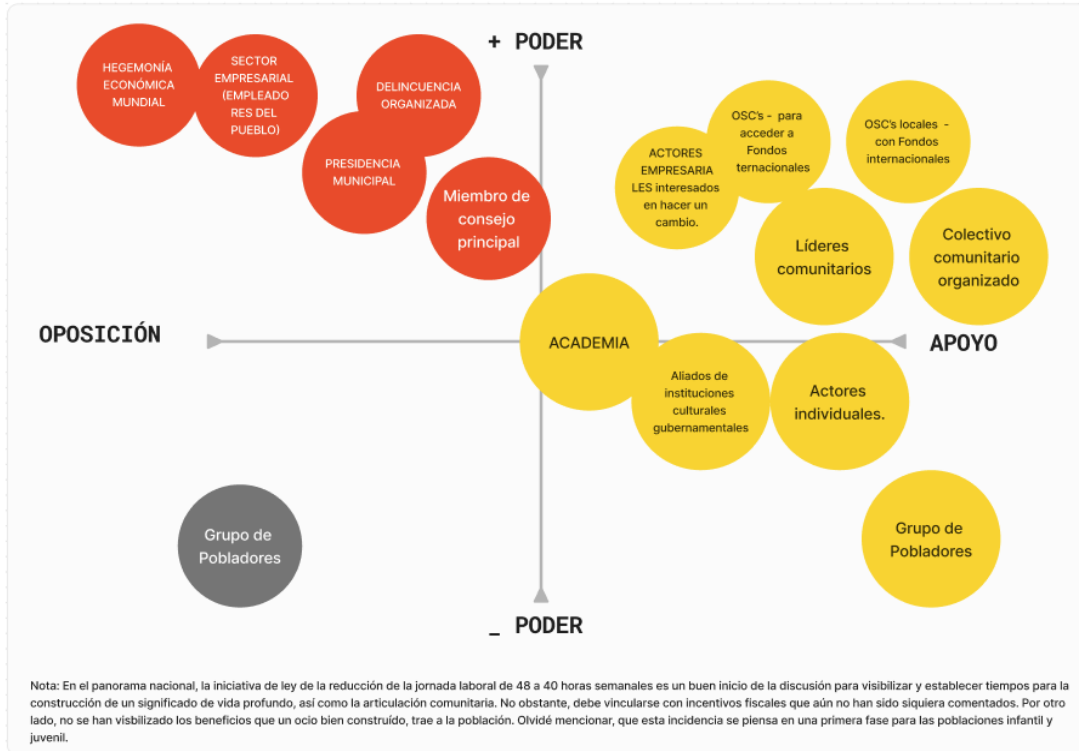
+ PODER

HEGEMONÍA ECONÓMICA MUNDIAL

SECTOR EMPRESARIAL (EMPLEADO RES DEL PUEBLO)

DELINCUENCIA ORGANIZADA

PRESIDENCIA MUNICIPAL

Miembro de consejo principal

ACTORES EMPRESARIA LES interesados en hacer un cambio.

OSC's - para acceder a Fondos ternacionales

OSC's locales - con Fondos internacionales

Líderes comunitarios

Colectivo comunitario organizado

OPOSICIÓN

ACADEMIA

APOYO

Aliados de instituciones culturales gubernamentales

Actores individuales.

Grupo de Pobladores

Grupo de Pobladores

_ PODER

Nota: En el panorama nacional, la iniciativa de ley de la reducción de la jornada laboral de 48 a 40 horas semanales es un buen inicio de la discusión para visibilizar y establecer tiempos para la construcción de un significado de vida profundo, así como la articulación comunitaria. No obstante, debe vincularse con incentivos fiscales que aún no han sido siquiera comentados. Por otro lado, no se han visbilizado los beneficios que un ocio bien construído, trae a la población. Olvidé mencionar, que esta incidencia se piensa en una primera fase para las poblaciones infantil y juvenil.